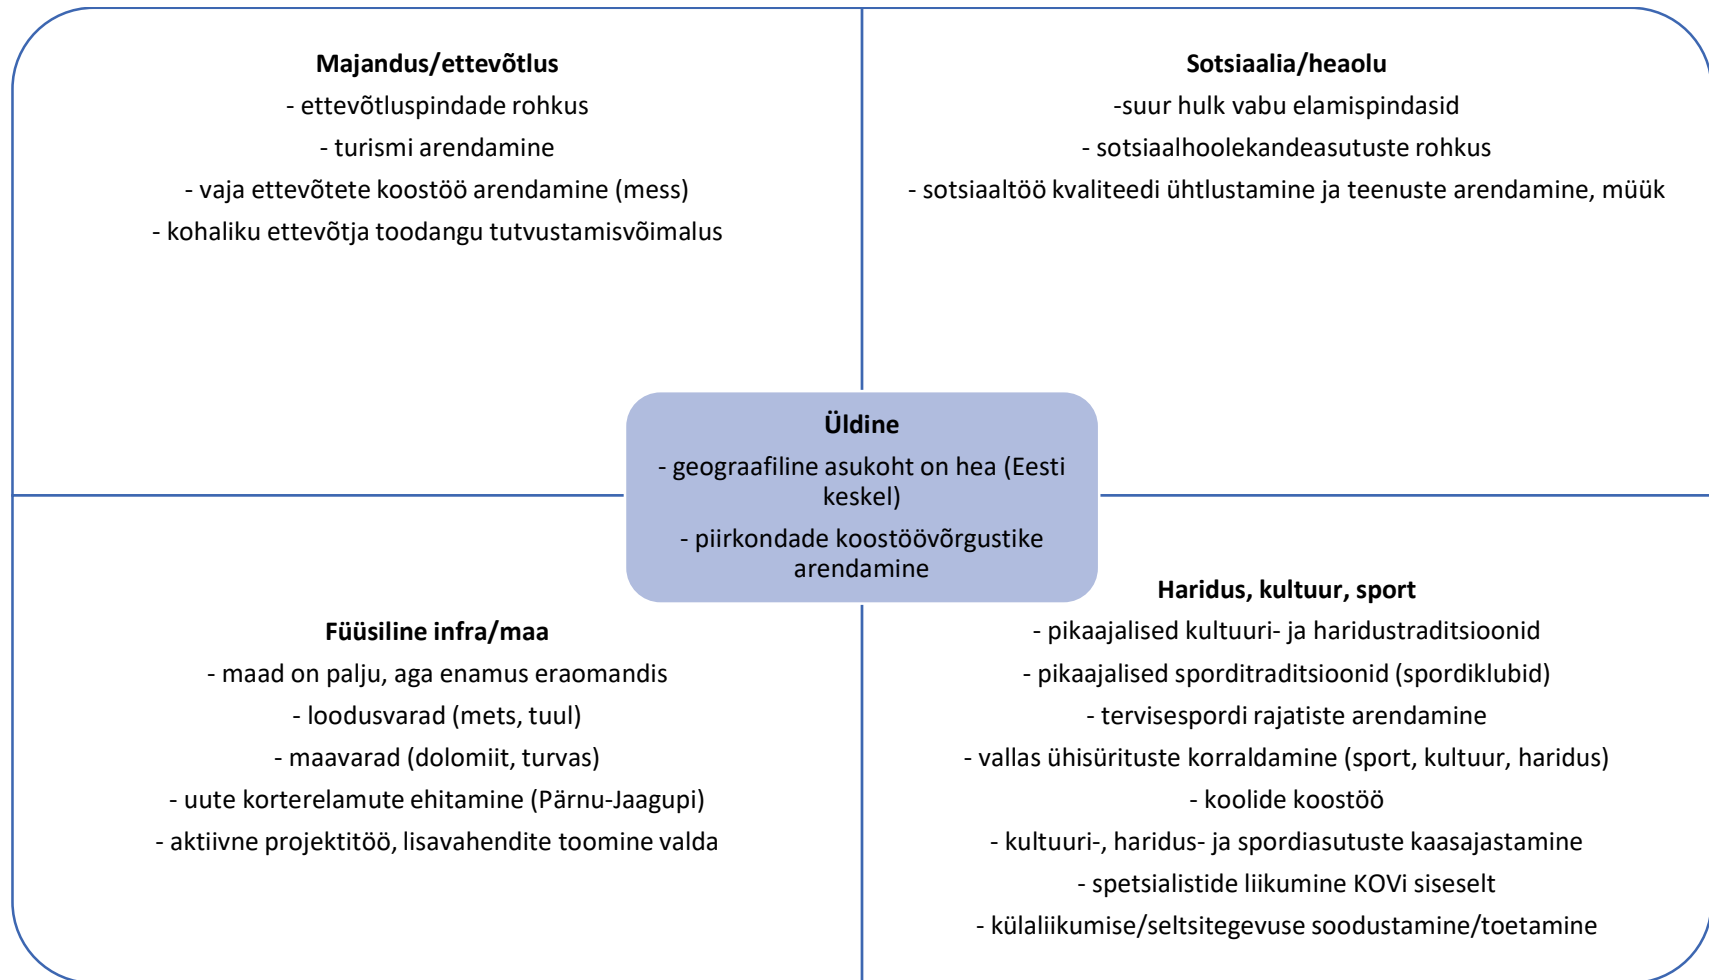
**Majandus/ettevõtlus**

- ettevõtluspindade rohkus
- turismi arendamine
- vaja ettevõtete koostöö arendamine (mess)
- kohaliku ettevõtja toodangu tutvustamisvõimalus

**Sotsiaalia/heaolu**

-suur hulk vabu elamispindasid
- sotsiaalhoolekandeasutuste rohkus
- sotsiaaltöö kvaliteedi ühtlustamine ja teenuste arendamine, müük

**Üldine**

- geograafiline asukoht on hea (Eesti keskel)
- piirkondade koostöövõrgustike arendamine

**Füüsiline infra/maa**

- maad on palju, aga enamus eraomandis
- loodusvarad (mets, tuul)
- maavarad (dolomiit, turvas)
- uute korterelamute ehitamine (Pärnu-Jaagupi)
- aktiivne projektitöö, lisavahendite toomine valda

**Haridus, kultuur, sport**

- pikaajalised kultuuri- ja haridustraditsioonid
- pikaajalised sporditraditsioonid (spordiklubid)
- tervisespordi rajatiste arendamine
- vallas ühisürituste korraldamine (sport, kultuur, haridus)
- koolide koostöö
- kultuuri-, haridus- ja spordiasutuste kaasajastamine
- spetsialistide liikumine KOVi siseselt
- külaliikumise/seltsitegevuse soodustamine/toetamine